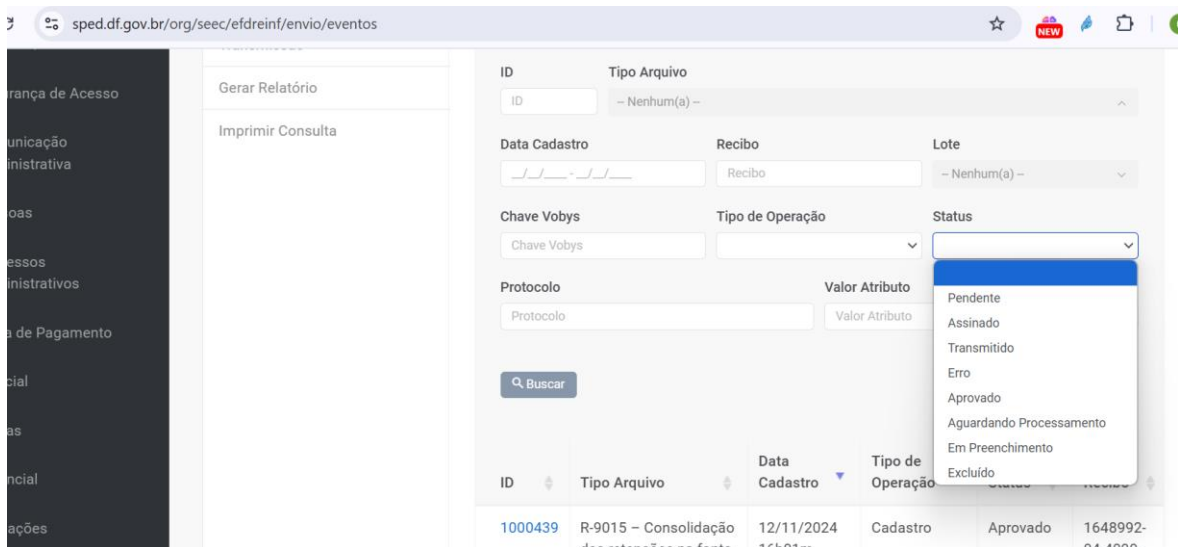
sped.df.gov.br/org/seec/efdreinf/envio/eventos

NEW

rança de Acesso
unicação
inistrativa
oas
essos
inistrativos
a de Pagamento
cial
as
ncial
ações

Gerar Relatório
Imprimir Consulta

ID
ID
Tipo Arquivo
-- Nenhum(a) --

Data Cadastro
\_\_/\_\_/\_\_\_\_ - \_\_/\_\_/\_\_\_\_
Recibo
Recibo
Lote
-- Nenhum(a) --

Chave Vobys
Chave Vobys
Tipo de Operação
Status

Protocolo
Protocolo
Valor Atributo
Valor Atributo

Pendente
Assinado
Transmitido
Erro
Aprovado
Aguardando Processamento
Em Preenchimento
Excluído

Buscar

| ID | Tipo Arquivo | Data Cadastro | Tipo de Operação | Status | Recibo |
|---|---|---|---|---|---|
| 1000439 | R-9015 – Consolidação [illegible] | 12/11/2024 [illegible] | Cadastro | Aprovado | 1648992- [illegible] |